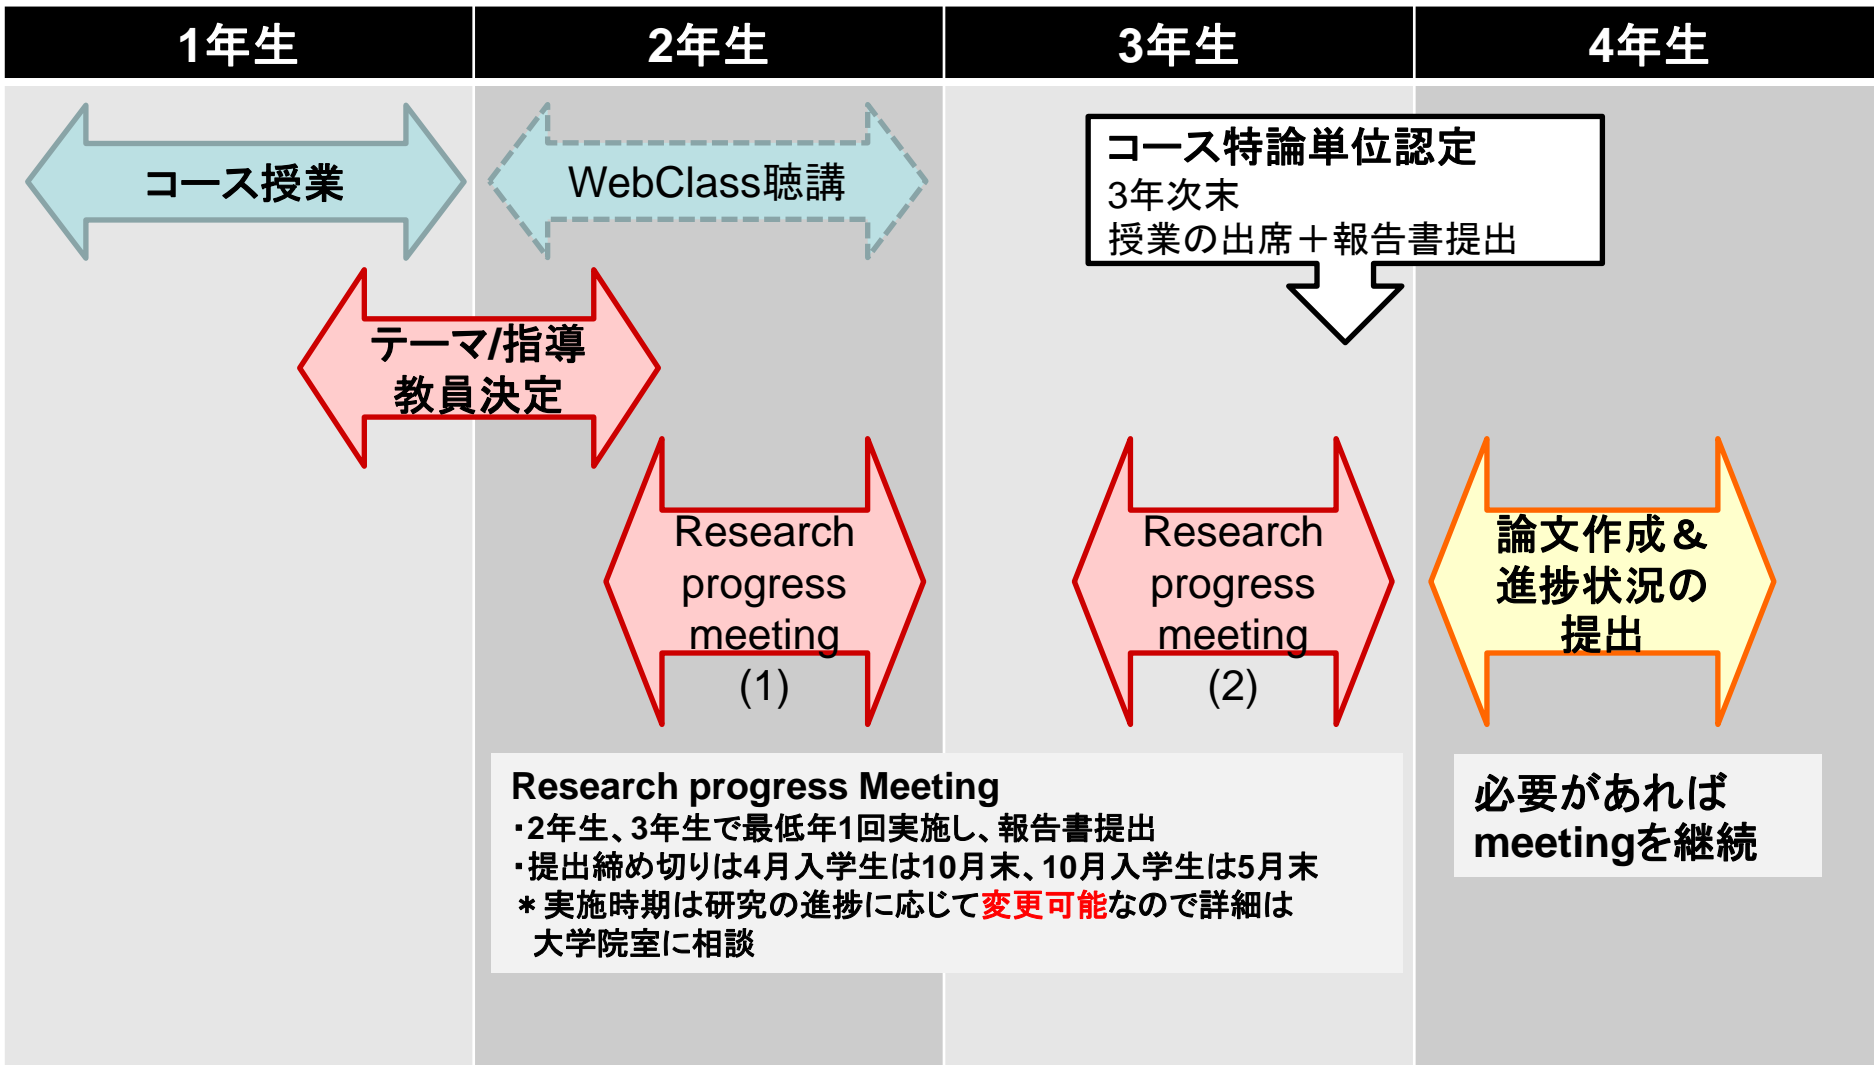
1年生

2年生

3年生

4年生

コース授業

WebClass聴講

コース特論単位認定
3年次末
授業の出席＋報告書提出

テーマ/指導教員決定

Research progress meeting (1)

Research progress meeting (2)

論文作成＆進捗状況の提出

Research progress Meeting
・2年生、3年生で最低年1回実施し、報告書提出
・提出締め切りは4月入学生は10月末、10月入学生は5月末
＊実施時期は研究の進捗に応じて変更可能なので詳細は大学院室に相談

必要があれば
meetingを継続